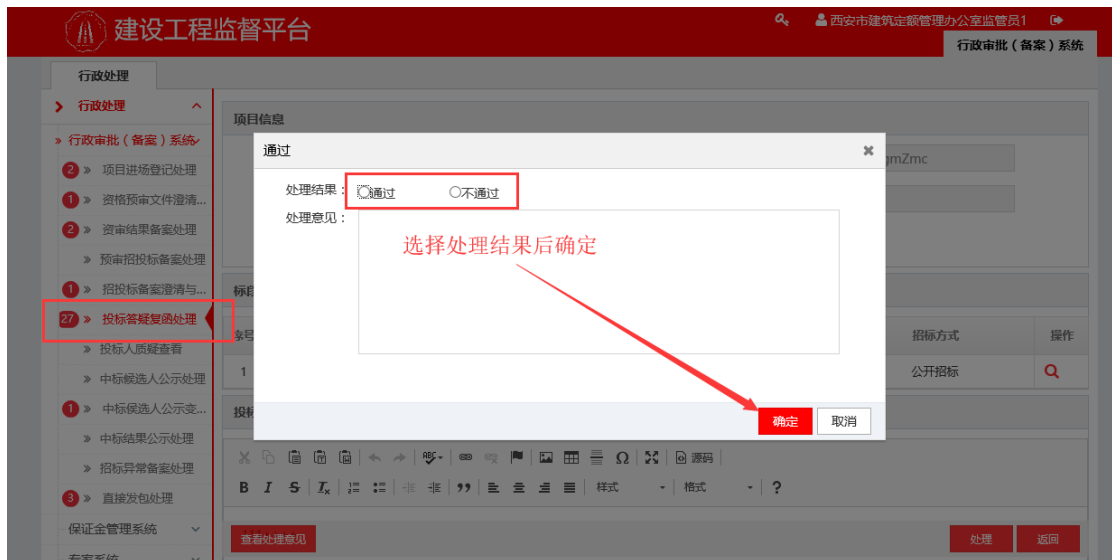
建设工程监督平台

西安市建筑定额管理办公室监管员1

行政审批（备案）系统

行政处理

行政处理

行政审批（备案）系统

2 » 项目进场登记处理

1 » 资格预审文件澄清...

2 » 资审结果备案处理

» 预审招投标备案处理

1 » 招投标备案澄清与...

27 » 投标答疑复函处理

» 投标人质疑查看

» 中标候选人公示处理

1 » 中标候选人公示变...

» 中标结果公示处理

» 招标异常备案处理

3 » 直接发包处理

保证金管理系统

备案系统

项目信息

gmZmc

标段

序号

1

招标方式

公开招标

操作

投标

通过

处理结果： 通过 不通过

处理意见：

选择处理结果后确定

确定 取消

源码

样式 格式

查看处理意见

处理 返回